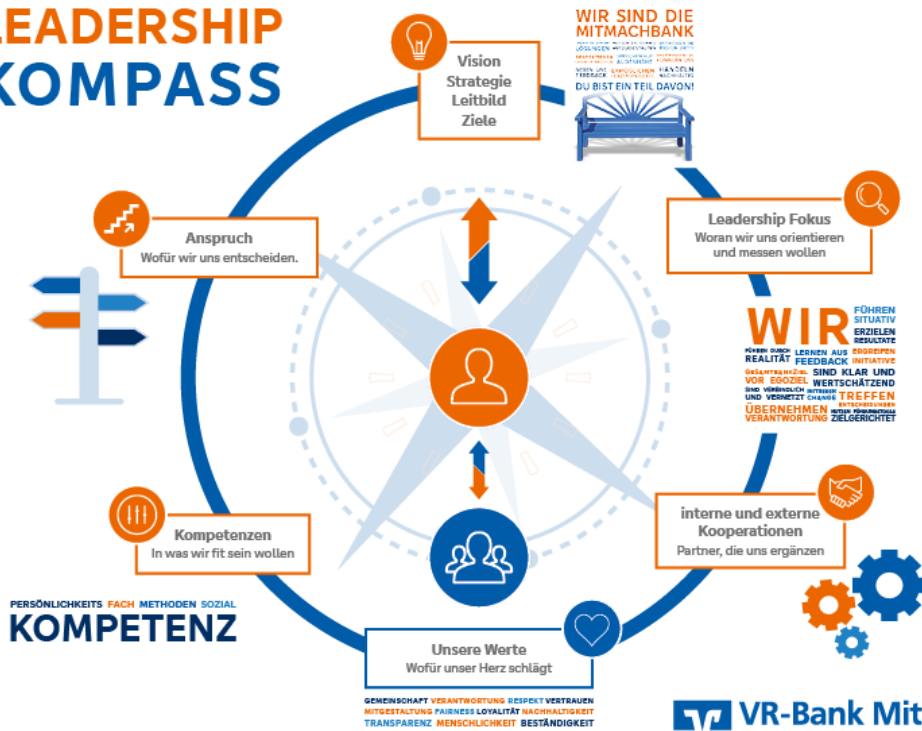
LEADERSHIP KOMPASS

Vision
Strategie
Leitbild
Ziele

WIR SIND DIE MITMACHBANK
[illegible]
DU BIST EIN TEIL DAVON!

Anspruch
Wofür wir uns entscheiden.

Leadership Fokus
Woran wir uns orientieren und messen wollen

WIR FÜHREN SITUATIV ERZIELEN RESULTATE
FÜHREN DURCH REALITÄT LERNEN AUS FEEDBACK ERGREIFEN INITIATIVE
GESAMTBANKZIEL VOR EGOZIEL SIND KLAR UND WERTSCHÄTZEND
SIND VERBINDLICH UND VERNETZT TREFFEN ENTSCHEIDUNGEN
ÜBERNEHMEN VERANTWORTUNG ZIELGERICHTET

interne und externe Kooperationen
Partner, die uns ergänzen

Kompetenzen
In was wir fit sein wollen

PERSÖNLICHKEITS FACH METHODEN SOZIAL
KOMPETENZ

Unsere Werte
Wofür unser Herz schlägt

GEMEINSCHAFT VERANTWORTUNG RESPEKT VERTRAUEN
MITGESTALTUNG FAIRNESS LOYALITÄT NACHHALTIGKEIT
TRANSPARENZ MENSCHLICHKEIT BESTÄNDIGKEIT

VR-Bank Mit